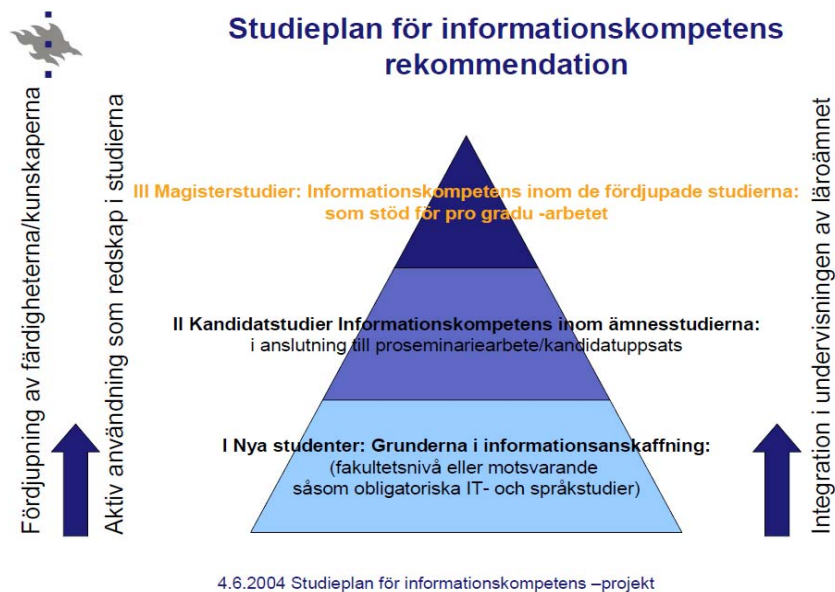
Studieplan för informationskompetens rekommendation

Fördjupning av färdigheterna/kunskaperna

Aktiv användning som redskap i studierna

III Magisterstudier: Informationskompetens inom de fördjupade studierna: som stöd för pro gradu -arbetet

II Kandidatstudier Informationskompetens inom ämnesstudierna: i anslutning till proseminariearbete/kandidatuppsats

I Nya studenter: Grunderna i informationsanskaffning: (fakultetsnivå eller motsvarande såsom obligatoriska IT- och språkstudier)

Integration i undervisningen av läroämnet

4.6.2004 Studieplan för informationskompetens –projekt